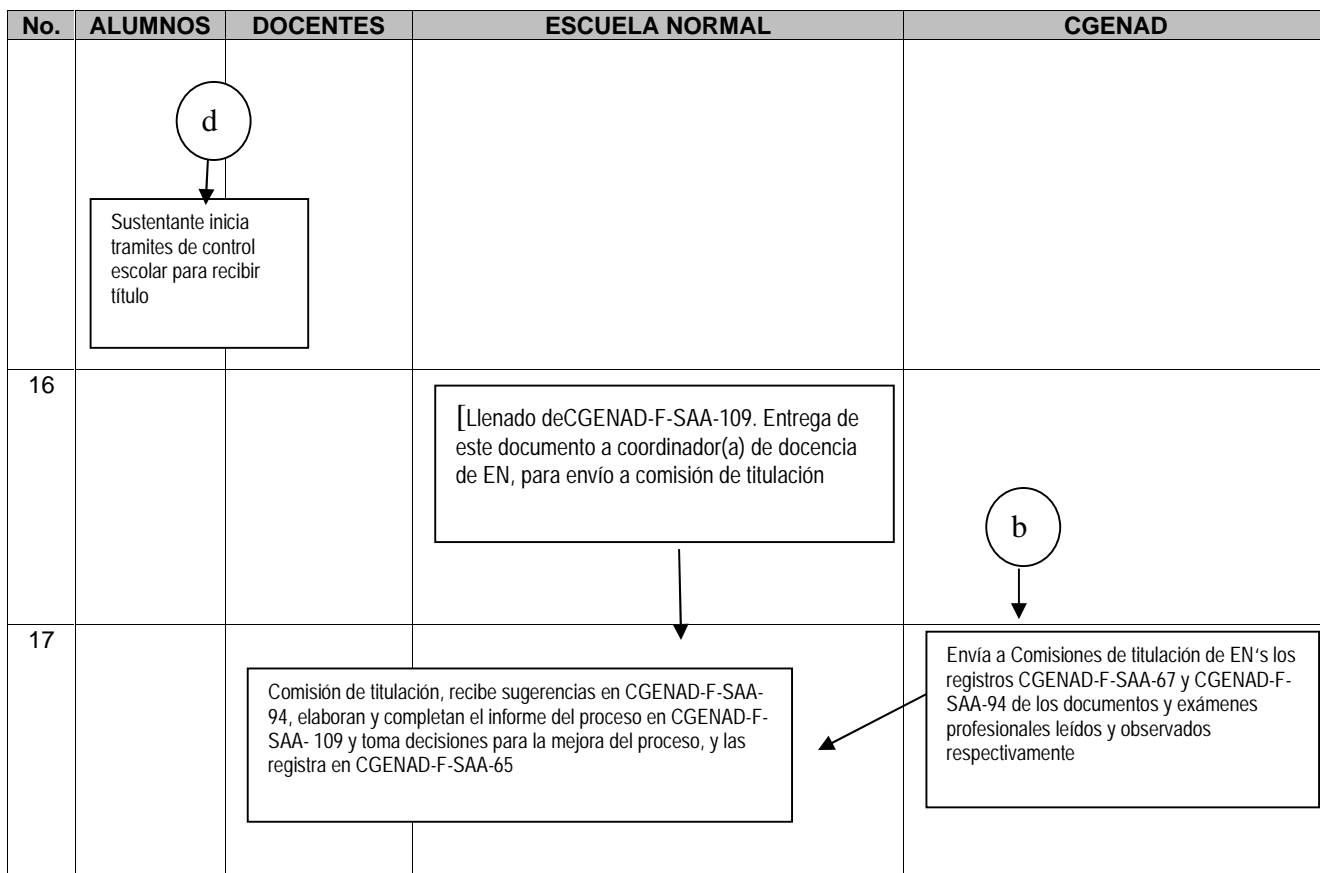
| No. | ALUMNOS | DOCENTES | ESCUELA NORMAL | CGENAD |
|---|---|---|---|---|
| | d<br>Sustentante inicia tramites de control escolar para recibir título | | | |
| 16 | | | [Llenado deCGENAD-F-SAA-109. Entrega de este documento a coordinador(a) de docencia de EN, para envío a comisión de titulación | b |
| 17 | | | Comisión de titulación, recibe sugerencias en CGENAD-F-SAA-94, elaboran y completan el informe del proceso en CGENAD-F-SAA- 109 y toma decisiones para la mejora del proceso, y las registra en CGENAD-F-SAA-65 | Envía a Comisiones de titulación de EN's los registros CGENAD-F-SAA-67 y CGENAD-F-SAA-94 de los documentos y exámenes profesionales leídos y observados respectivamente |